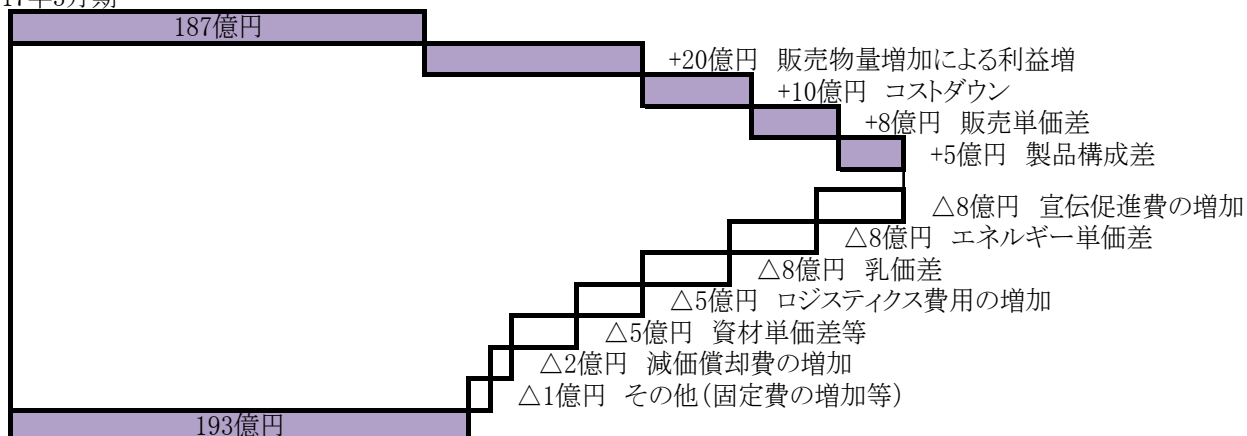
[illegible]
187億円
+20億円 販売物量増加による利益増
+10億円 コストダウン
+8億円 販売単価差
+5億円 製品構成差
△8億円 宣伝促進費の増加
△8億円 エネルギー単価差
△8億円 乳価差
△5億円 ロジスティクス費用の増加
△5億円 資材単価差等
△2億円 減価償却費の増加
△1億円 その他(固定費の増加等)
193億円